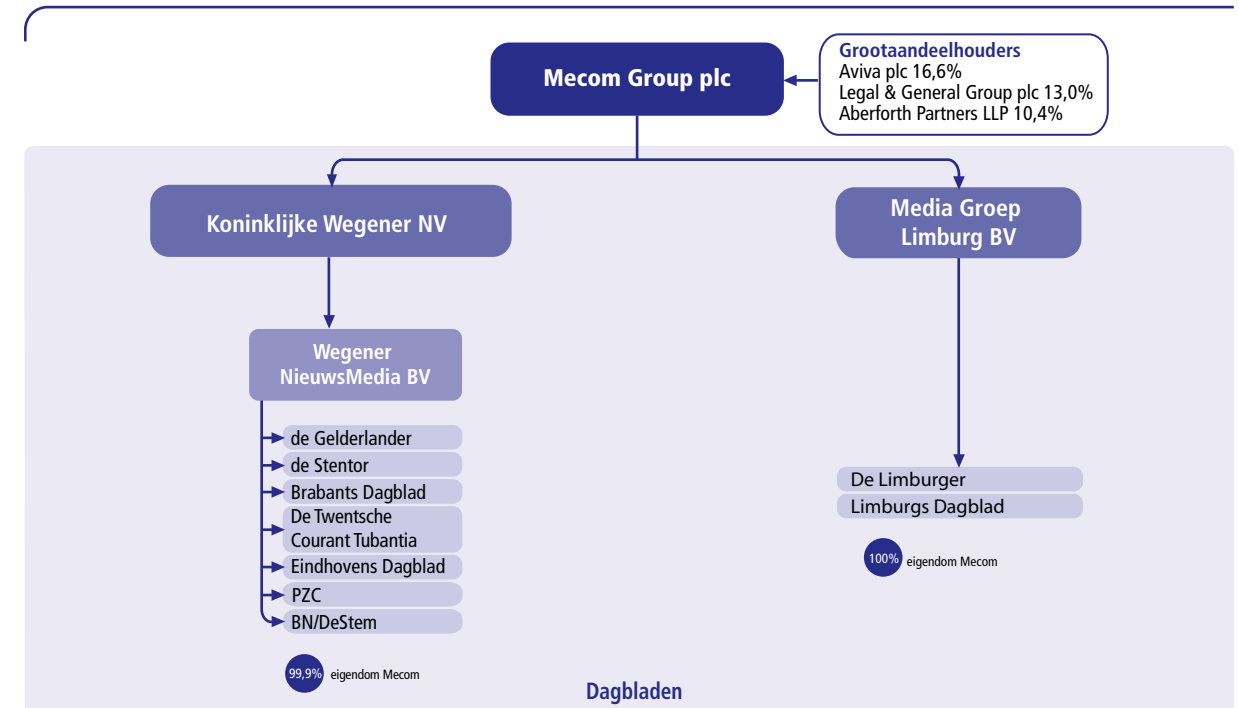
Mecom Group plc

Grootaandeelhouders
Aviva plc 16,6%
Legal & General Group plc 13,0%
Aberforth Partners LLP 10,4%

Koninklijke Wegener NV

Media Groep Limburg BV

Wegener NieuwsMedia BV

de Gelderlander
de Stentor
Brabants Dagblad
De Twentsche Courant Tubantia
Eindhovens Dagblad
PZC
BN/DeStem

99,9% eigendom Mecom

De Limburger
Limburgs Dagblad

100% eigendom Mecom

Dagbladen